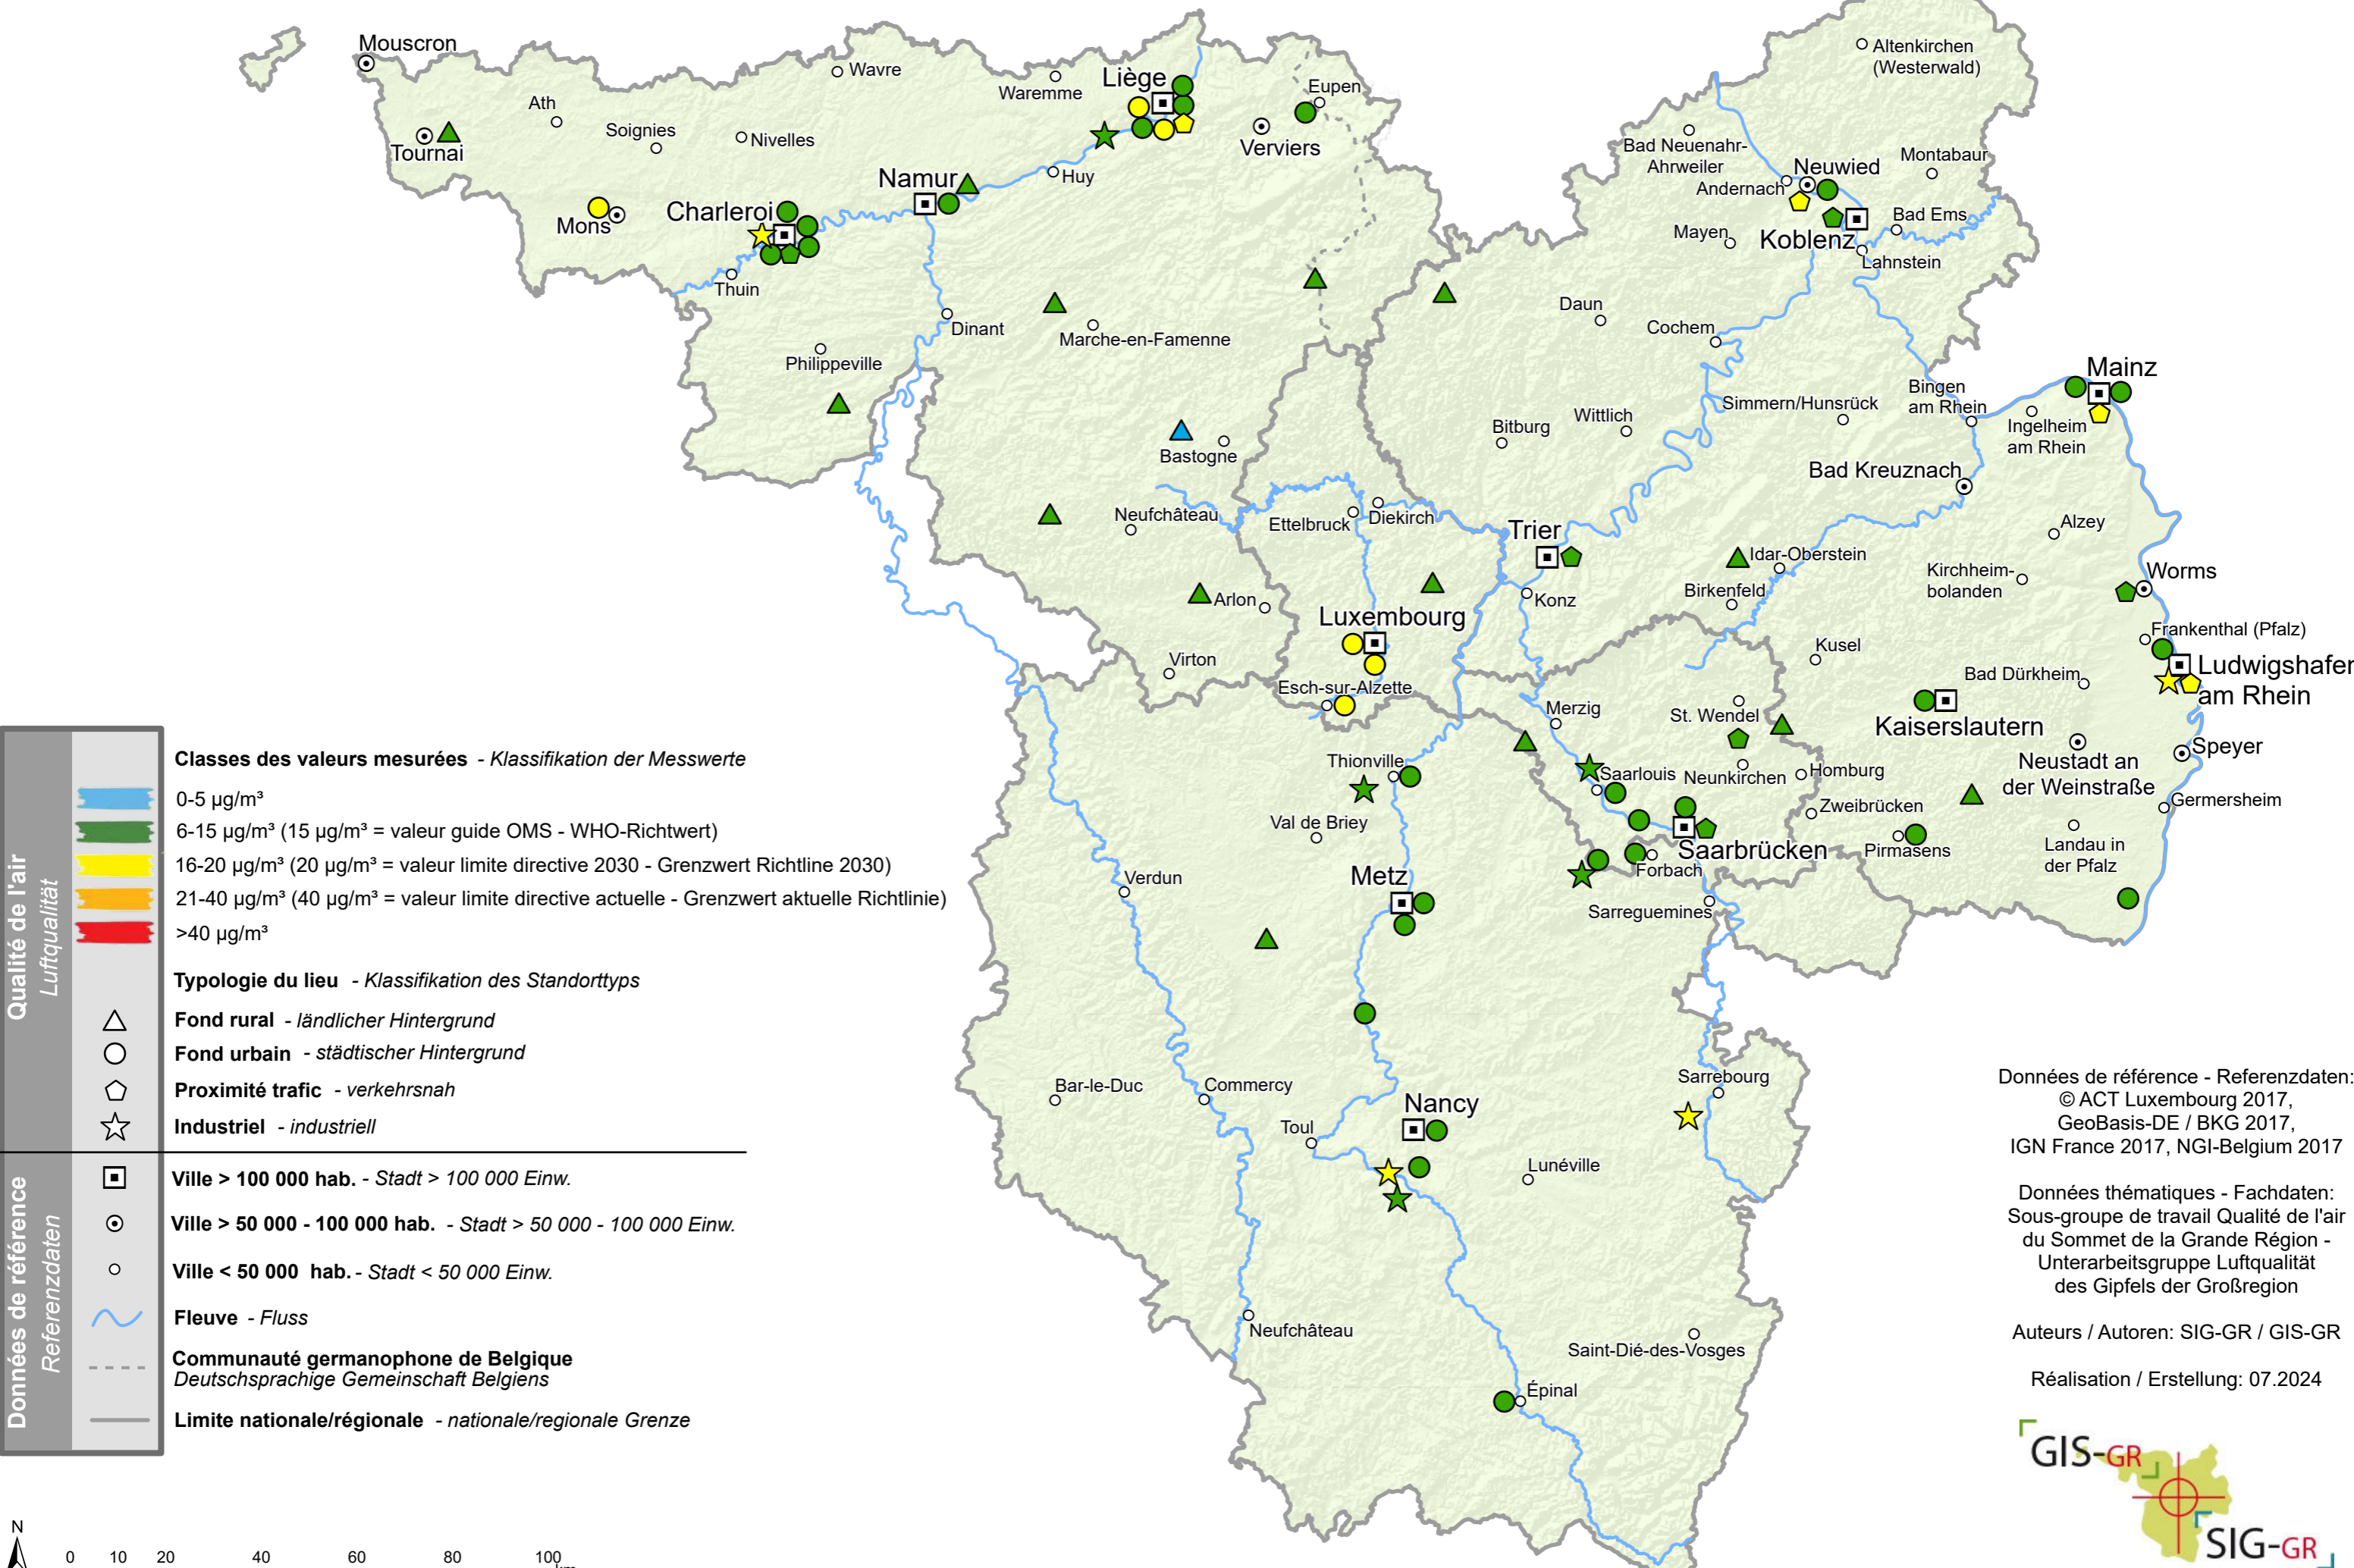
Mouscron
Wavre
Waremme
Liège
Eupen
Altenkirchen (Westerwald)
Ath
Soignies
Nivelles
Tournai
Verviers
Huy
Namur
Charleroi
Mons
Thuin
Dinant
Marche-en-Famenne
Philippeville
Bastogne
Neufchâteau
Arlon
Virton
Ettelbruck
Diekirch
Luxembourg
Esch-sur-Alzette
Trier
Konz
Bitburg
Wittlich
Daun
Cochem
Mayen
Koblenz
Lahnstein
Bad Ems
Montabaur
Neuwied
Andernach
Bad Neuenahr-Ahrweiler
Simmern/Hunsrück
Bingen am Rhein
Ingelheim am Rhein
Mainz
Bad Kreuznach
Alzey
Idar-Oberstein
Birkenfeld
Kirchheim-bolanden
Worms
Frankenthal (Pfalz)
Ludwigshafen am Rhein
Kusel
Bad Dürkheim
Kaiserslautern
Neustadt an der Weinstraße
Speyer
Germersheim
Landau in der Pfalz
Pirmasens
Zweibrücken
Homburg
Neunkirchen
St. Wendel
Merzig
Saarlouis
Saarbrücken
Forbach
Sarreguemines
Thionville
Val de Briey
Metz
Verdun
Bar-le-Duc
Commercy
Toul
Nancy
Lunéville
Sarrebourg
Neufchâteau
Saint-Dié-des-Vosges
Épinal

Qualité de l'air
Luftqualität

Classes des valeurs mesurées - Klassifikation der Messwerte
0-5 µg/m³
6-15 µg/m³ (15 µg/m³ = valeur guide OMS - WHO-Richtwert)
16-20 µg/m³ (20 µg/m³ = valeur limite directive 2030 - Grenzwert Richtline 2030)
21-40 µg/m³ (40 µg/m³ = valeur limite directive actuelle - Grenzwert aktuelle Richtlinie)
>40 µg/m³

Typologie du lieu - Klassifikation des Standorttyps
Fond rural - ländlicher Hintergrund
Fond urbain - städtischer Hintergrund
Proximité trafic - verkehrsnah
Industriel - industriell

Données de référence
Referenzdaten

Ville > 100 000 hab. - Stadt > 100 000 Einw.
Ville > 50 000 - 100 000 hab. - Stadt > 50 000 - 100 000 Einw.
Ville < 50 000 hab. - Stadt < 50 000 Einw.
Fleuve - Fluss
Communauté germanophone de Belgique
Deutschsprachige Gemeinschaft Belgiens
Limite nationale/régionale - nationale/regionale Grenze

Données de référence - Referenzdaten:
© ACT Luxembourg 2017,
GeoBasis-DE / BKG 2017,
IGN France 2017, NGI-Belgium 2017

Données thématiques - Fachdaten:
Sous-groupe de travail Qualité de l'air du Sommet de la Grande Région - Unterarbeitsgruppe Luftqualität des Gipfels der Großregion

Auteurs / Autoren: SIG-GR / GIS-GR

Réalisation / Erstellung: 07.2024

GIS-GR
SIG-GR

N
0 10 20 40 60 80 100 km